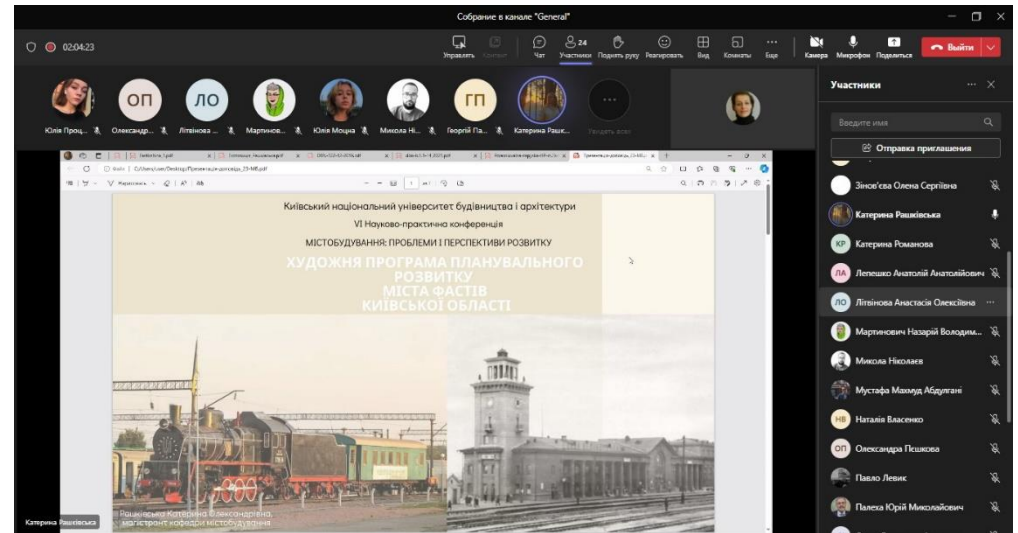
Собрание в канале "General"

02:04:23

Управлять Контент Чат 24 Участники Поднять руку Реагировать Вид Комнаты Еще Камера Микрофон Поделиться Выйти

ОП ЛО ГП

Юлія Проц... Олександр... Літвінова ... Мартинов... Юлія Моцна Микола Ні... Георгій Па... Катерина Рашк... Увидеть всех

Участники

Введите имя

Отправка приглашения

Зінов'єва Олена Сергіївна
Катерина Рашківська
КР Катерина Романова
ЛА Лепешко Анатолій Анатолійович
ЛО Літвінова Анастасія Олексіївна
Мартинович Назарій Володим...
Микола Ніколаєв
Мустафа Махмуд Абдулгані
НВ Наталія Власенко
ОП Олександра Пешкова
Павло Левик
Палеха Юрій Миколайович

Київський національний університет будівництва і архітектури
VI Науково-практична конференція
МІСТОБУДУВАННЯ: ПРОБЛЕМИ І ПЕРСПЕКТИВИ РОЗВИТКУ

ХУДОЖНЯ ПРОГРАМА ПЛАНУВАЛЬНОГО РОЗВИТКУ МІСТА ФАСТІВ КИЇВСЬКОЇ ОБЛАСТІ

Рашківська Катерина Олександрівна, магістрант кафедри містобудування

Катерина Рашківська